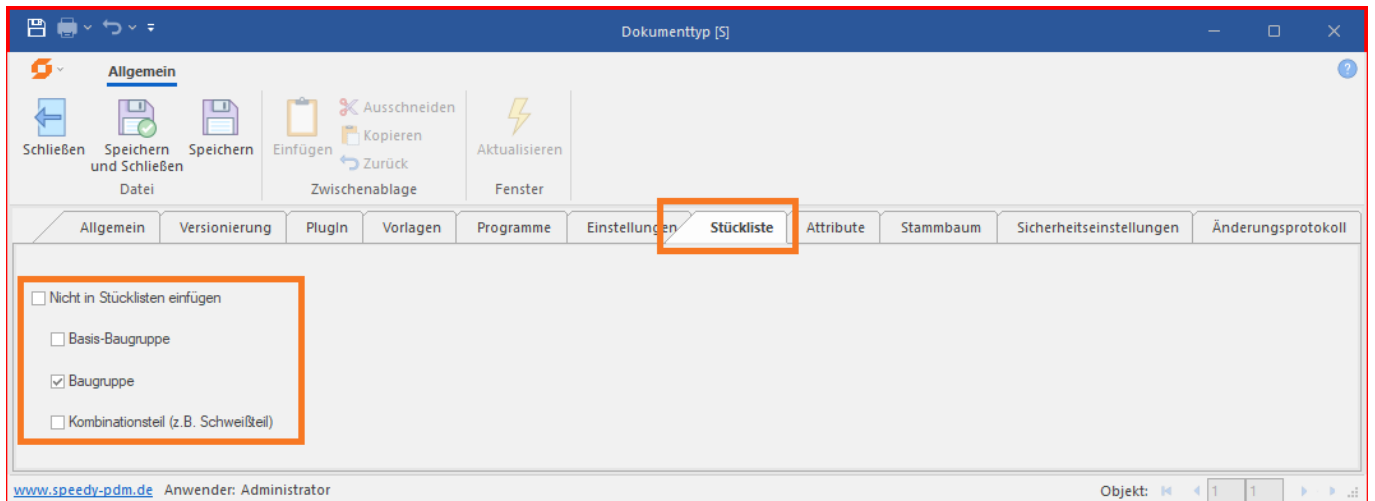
Dokumenttyp [S]

Allgemein

Schließen
Speichern und Schließen
Speichern
Datei

Einfügen
Ausschneiden
Kopieren
Zurück
Zwischenablage

Aktualisieren
Fenster

Allgemein | Versionierung | PlugIn | Vorlagen | Programme | Einstellungen | Stückliste | Attribute | Stammbaum | Sicherheitseinstellungen | Änderungsprotokoll

Nicht in Stücklisten einfügen

Basis-Baugruppe

Baugruppe

Kombinationsteil (z.B. Schweißteil)

www.speedy-pdm.de Anwender: Administrator

Objekt: 1 1